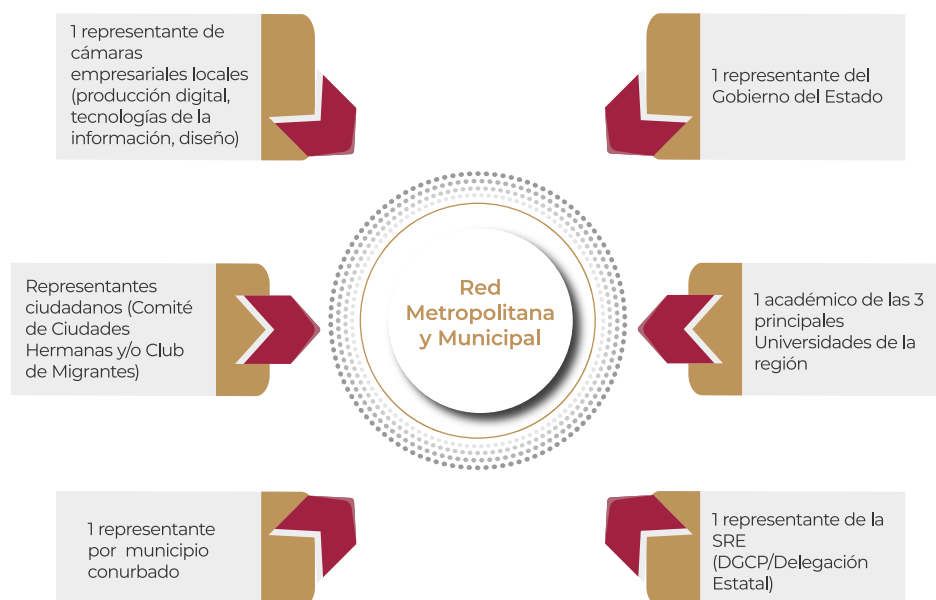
1 representante de cámaras empresariales locales (producción digital, tecnologías de la información, diseño)

1 representante del Gobierno del Estado

Representantes ciudadanos (Comité de Ciudades Hermanas y/o Club de Migrantes)

Red Metropolitana y Municipal

1 académico de las 3 principales Universidades de la región

1 representante por municipio conurbado

1 representante de la SRE (DGCP/Delegación Estatal)